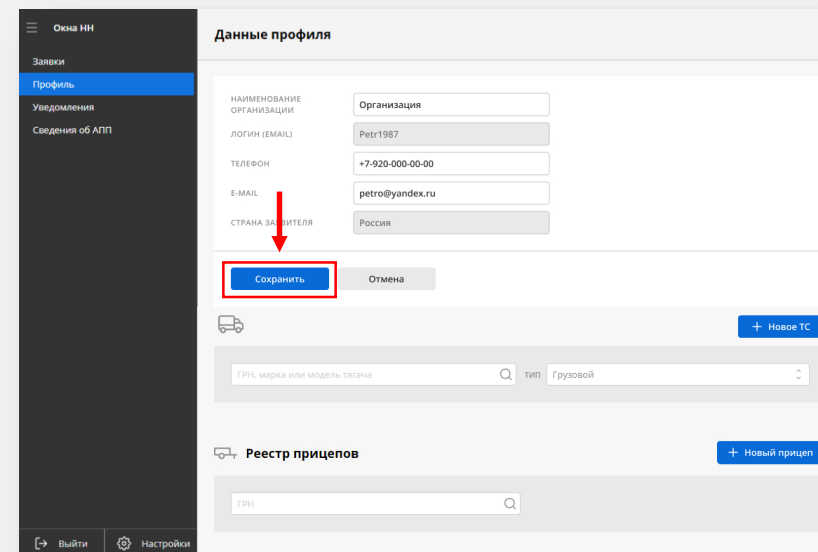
Окна НН

Заявки
Профиль
Уведомления
Сведения об АПП

Выйти
Настройки

Данные профиля

НАИМЕНОВАНИЕ ОРГАНИЗАЦИИ
Организация
ЛОГИН (EMAIL)
Petr1987
ТЕЛЕФОН
+7-920-000-00-00
E-MAIL
petro@yandex.ru
СТРАНА ЗАЯВИТЕЛЯ
Россия

Сохранить
Отмена

+ Новое ТС

ГРН, марка или модель тягача
тип
Грузовой

Реестр прицепов

+ Новый прицеп

ГРН